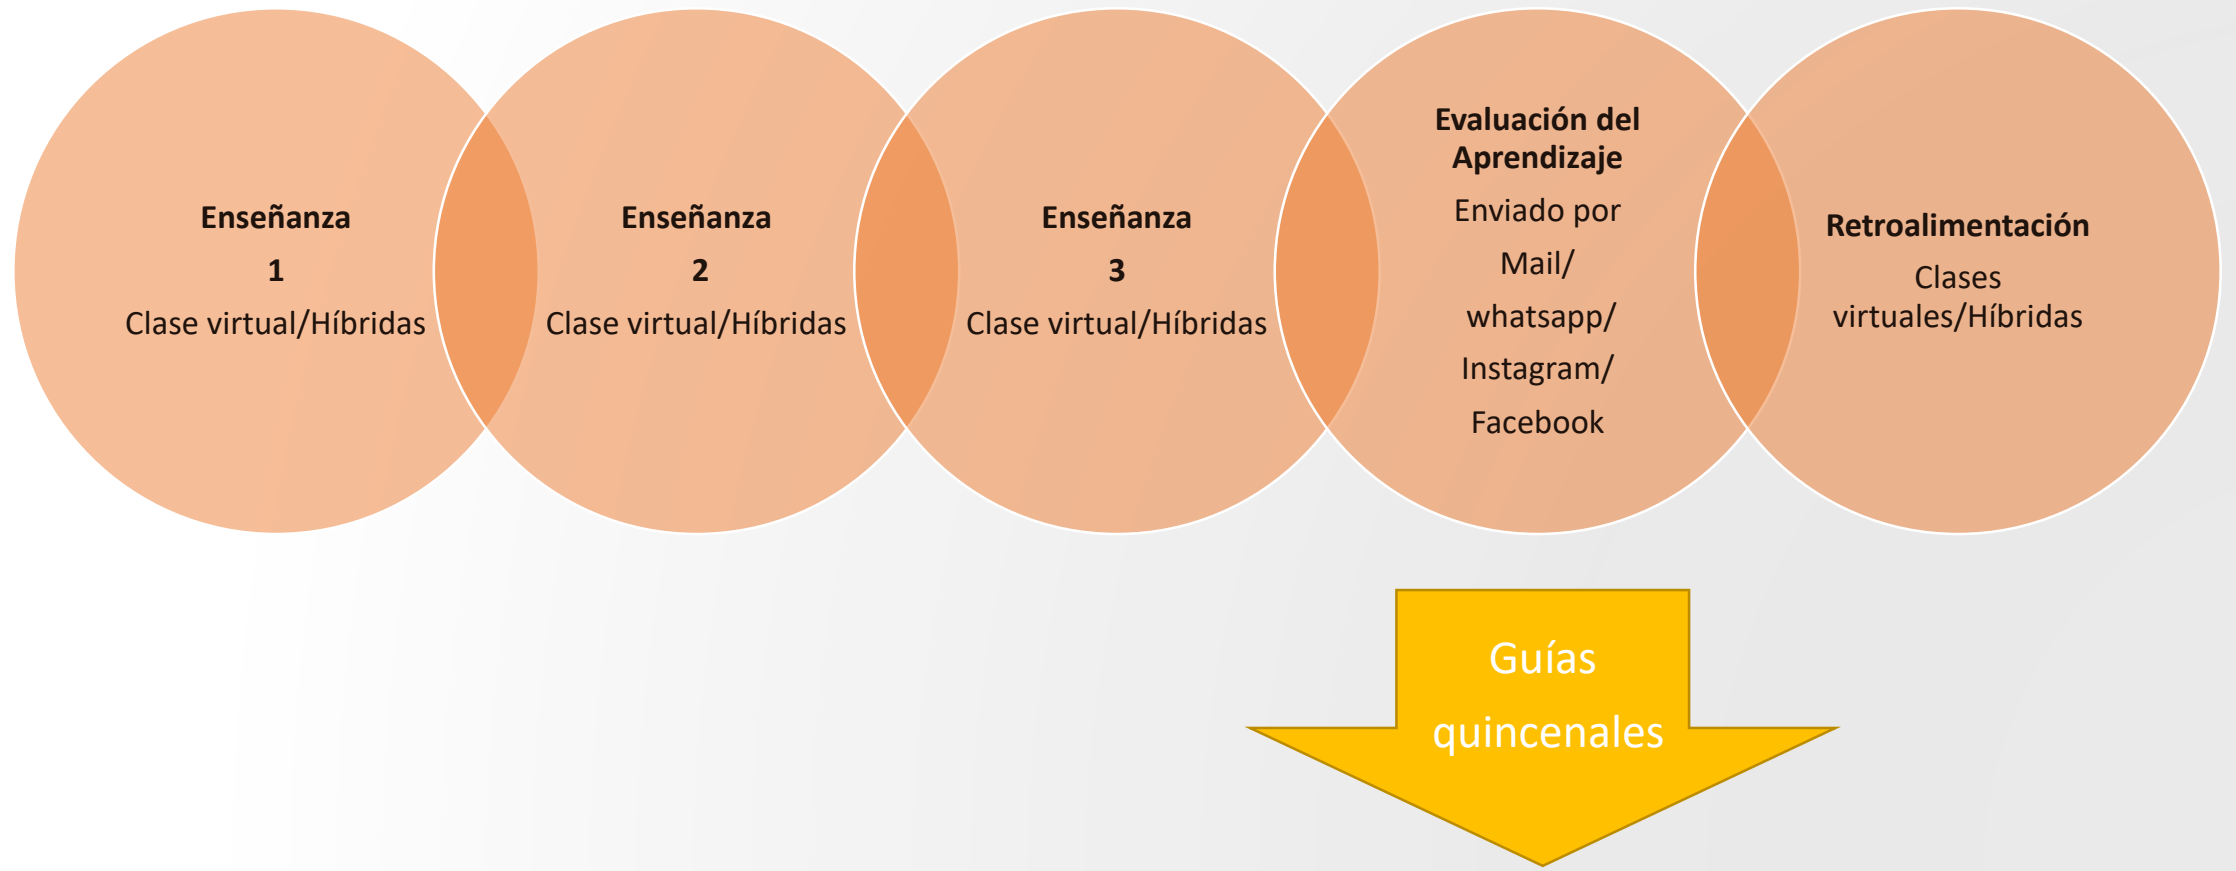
Enseñanza
1
Clase virtual/Híbridas

Enseñanza
2
Clase virtual/Híbridas

Enseñanza
3
Clase virtual/Híbridas

Evaluación del Aprendizaje
Enviado por Mail/ whatsapp/ Instagram/ Facebook

Retroalimentación
Clases virtuales/Híbridas

Guías quincenales